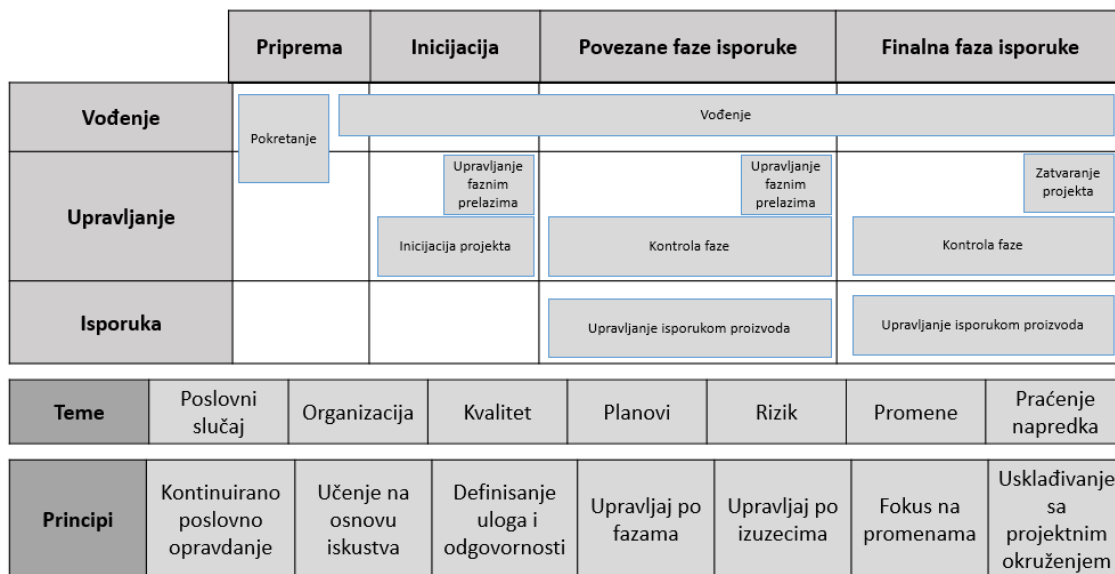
| | Priprema | Inicijacija | Povezane faze isporuke | Finalna faza isporuke |
|---|---|---|---|---|
| Vođenje | Pokretanje | Vođenje | | |
| Upravljanje | | Upravljanje faznim prelazima<br>Inicijacija projekta | Upravljanje faznim prelazima<br>Kontrola faze | Zatvaranje projekta<br>Kontrola faze |
| Isporuka | | | Upravljanje isporukom proizvoda | Upravljanje isporukom proizvoda |

| Teme | Poslovni slučaj | Organizacija | Kvalitet | Planovi | Rizik | Promene | Praćenje napredka |
|---|---|---|---|---|---|---|---|

| Principi | Kontinuirano poslovno opravdanje | Učenje na osnovu iskustva | Definisanje uloga i odgovornosti | Upravljaj po fazama | Upravljaj po izuzecima | Fokus na promenama | Usklađivanje sa projektnim okruženjem |
|---|---|---|---|---|---|---|---|